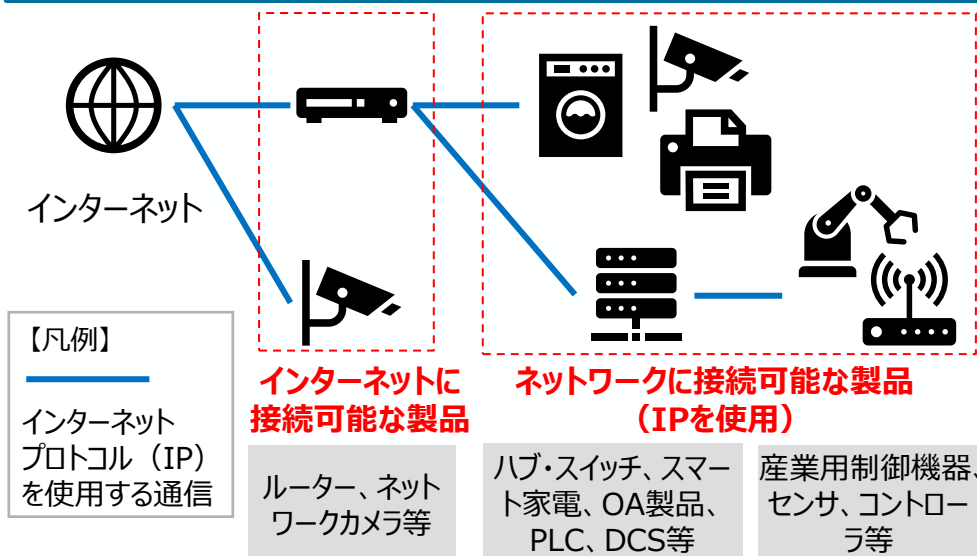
インターネット

【凡例】

インターネットプロトコル（IP）を使用する通信

インターネットに接続可能な製品

ルーター、ネットワークカメラ等

ネットワークに接続可能な製品（IPを使用）

ハブ・スイッチ、スマート家電、OA製品、PLC、DCS等

産業用制御機器、センサ、コントローラ等